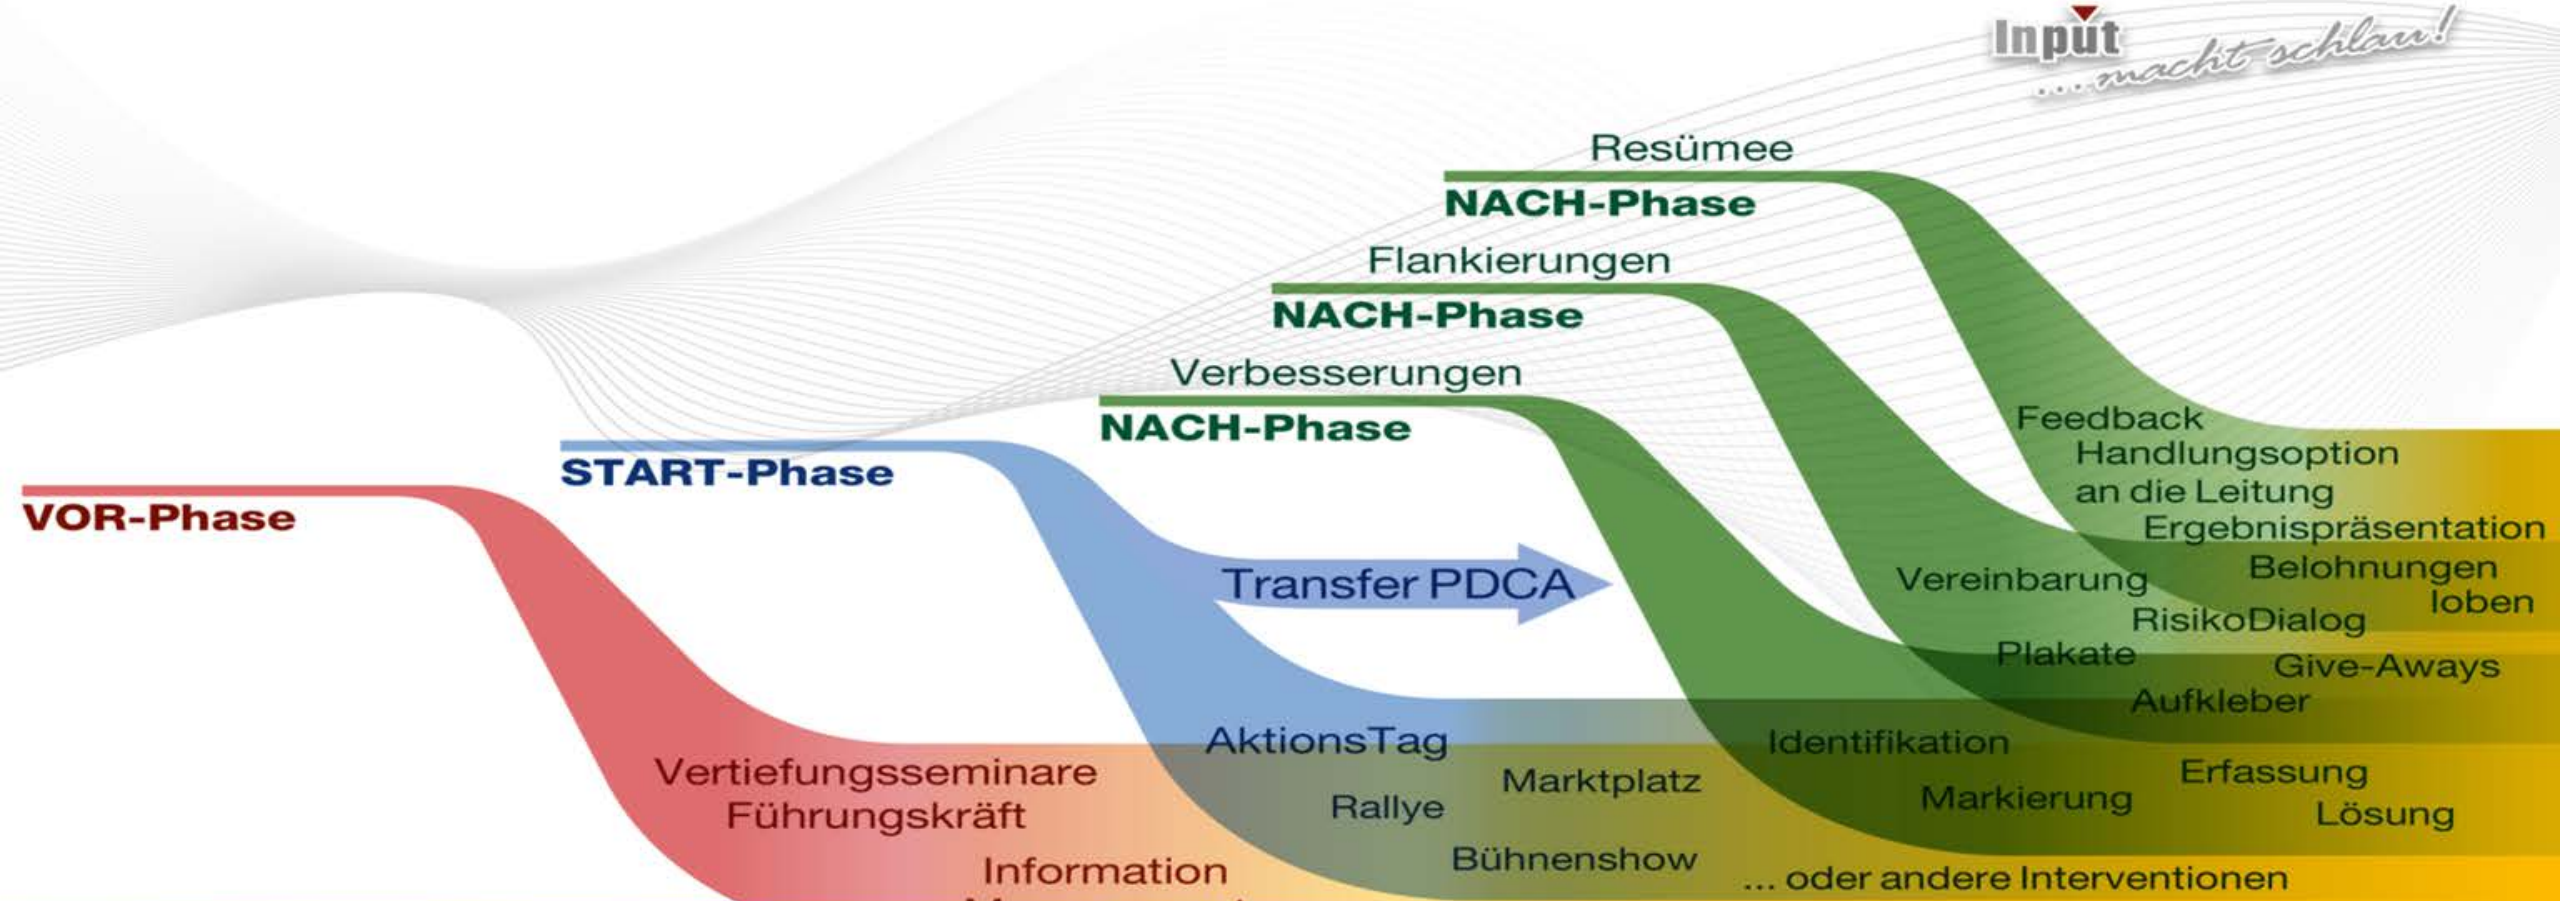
Input
...macht schlau!

Resümee
NACH-Phase
Flankierungen
NACH-Phase
Verbesserungen
NACH-Phase
START-Phase
VOR-Phase

Transfer PDCA

Feedback
Handlungsoption
an die Leitung
Ergebnispräsentation
Vereinbarung
Belohnungen
loben
RisikoDialog
Plakate
Give-Aways
Aufkleber
AktionsTag
Identifikation
Vertiefungsseminare
Führungskräft
Marktplatz
Rallye
Erfassung
Markierung
Lösung
Information
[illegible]
Bühnenshow
... oder andere Interventionen